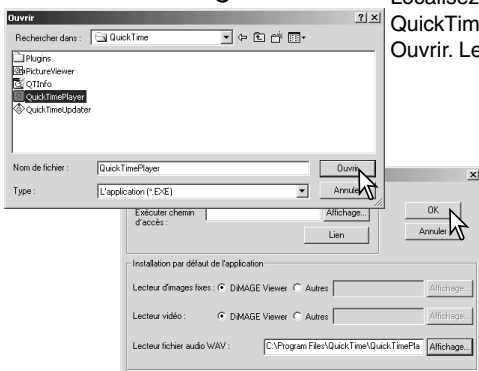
Ouvrir

?
x

Rechercher dans : QuickTime

Plugins
PictureViewer
QTInfo
QuickTimePlayer
QuickTimeUpdater

Nom de fichier : QuickTimePlayer
Ouvrir

Type : L'application (*.EXE)
Annuler

Localisez
QuickTim
Ouvrir. Le

x

Exécuter chemin d'accès :
Affichage...
Lien

OK
Annuler

Installation par défaut de l'application

Lecteur d'images fixes : DiMAGE Viewer Autres
Affichage...

Lecteur vidéo : DiMAGE Viewer Autres
Affichage...

Lecteur fichier audio WAV : C:\Program Files\QuickTime\QuickTimePla
Affichage...